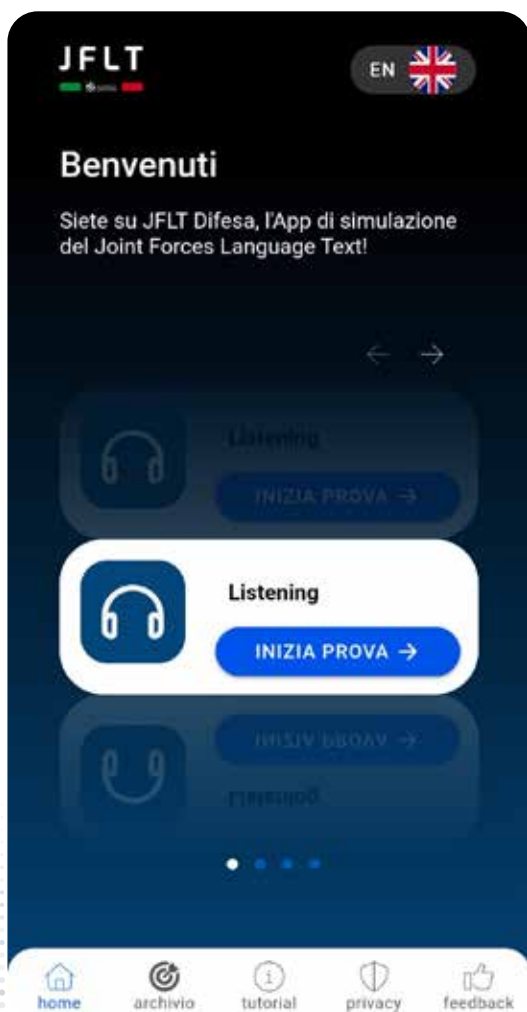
JFLT

EN

Benvenuti

Siete su JFLT Difesa, l'App di simulazione del Joint Forces Language Text!

Listening

INIZIA PROVA →

Listening

INIZIA PROVA →

INIZIA PROVA →

Listening

home archivio tutorial privacy feedback